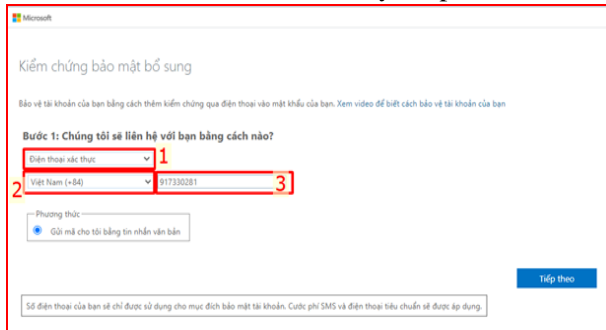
Microsoft

Kiểm chứng bảo mật bổ sung

Bảo vệ tài khoản của bạn bằng cách thêm kiểm chứng qua điện thoại vào mật khẩu của bạn. Xem video để biết cách bảo vệ tài khoản của bạn

Bước 1: Chúng tôi sẽ liên hệ với bạn bằng cách nào?

Điện thoại xác thực 1

2 Việt Nam (+84) 917330281 3

Phương thức

Gửi mã cho tôi bằng tin nhắn văn bản

Tiếp theo

Số điện thoại của bạn sẽ chỉ được sử dụng cho mục đích bảo mật tài khoản. Cước phí SMS và điện thoại tiêu chuẩn sẽ được áp dụng.